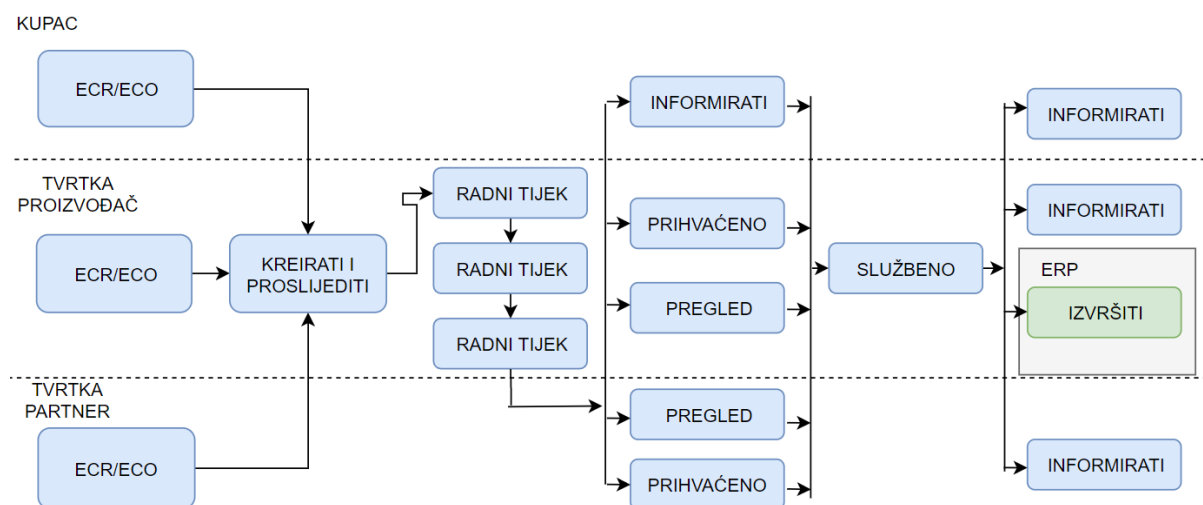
KUPAC

ECR/ECO

INFORMIRATI

INFORMIRATI

TVRTKA PROIZVOĐAČ

RADNI TIJEK

INFORMIRATI

PRIHVAĆENO

ECR/ECO

KREIRATI I PROSLIJEDITI

RADNI TIJEK

SLUŽBENO

ERP

PREGLED

IZVRŠITI

RADNI TIJEK

TVRTKA PARTNER

PREGLED

ECR/ECO

INFORMIRATI

PRIHVAĆENO